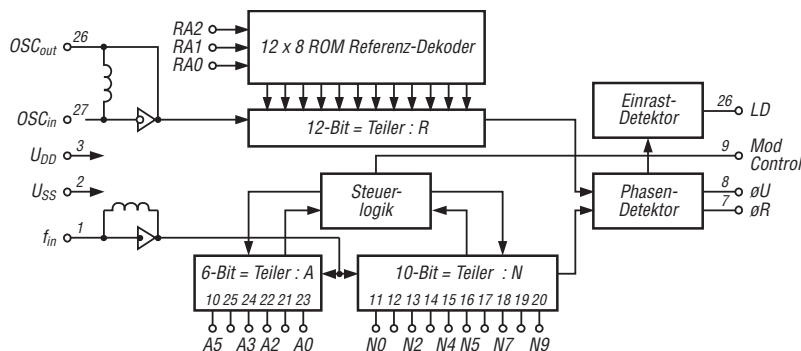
$OSC_{out}$ 26

$OSC_{in}$ 27

$U_{DD}$ 3

$U_{SS}$ 2

$f_{in}$ 1

RA2
RA1
RA0

12 x 8 ROM Referenz-Dekoder

12-Bit = Teiler : R

Einrast-Detektor

26 LD

9 Mod Control

Steuerlogik

Phasen-Detektor

8 øU
7 øR

6-Bit = Teiler : A

10 25 24 22 21 23

A5 A3 A2 A0

10-Bit = Teiler : N

11 12 13 14 15 16 17 18 19 20

N0 N2 N4 N5 N7 N9